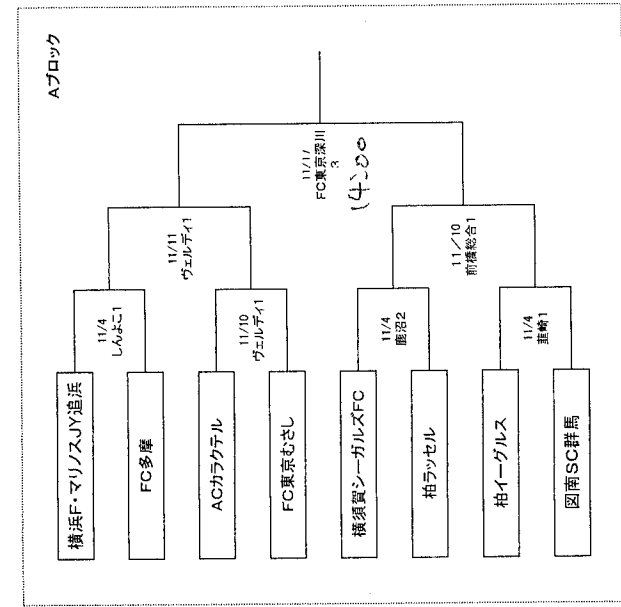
Aブロック

11/11
FC東京深川
3
(午)1:00

11/11
ヴェルディ1

11/10
前橋総合1

11/4
しんよこ1

11/10
ヴェルディ1

11/4
鹿沼2

11/4
韮崎1

横浜F・マリノスJY追浜

FC多摩

ACカラクテル

FC東京むさし

横須賀シーガルズFC

柏ラッセル

柏イーグルス

図南SC群馬